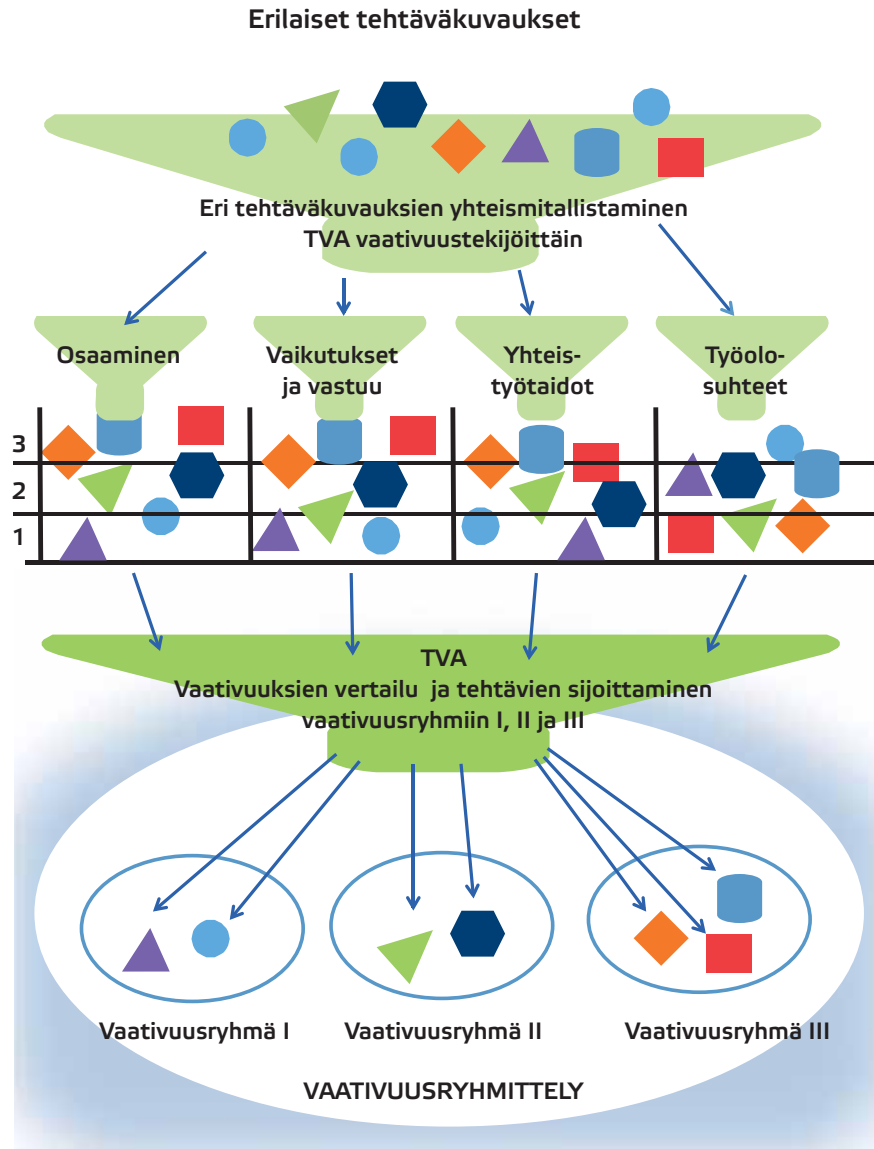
Erilaiset tehtäväkuvaukset

Eri tehtäväkuvauksien yhteismitallistaminen TVA vaativuustekijöittäin

Osaaminen

Vaikutukset ja vastuu

Yhteistyötaidot

Työolosuhteet

3
2
1

TVA
Vaativuuksien vertailu ja tehtävien sijoittaminen vaativuusryhmiin I, II ja III

Vaativuusryhmä I

Vaativuusryhmä II

Vaativuusryhmä III

VAATIVUUSRYHMITTELY